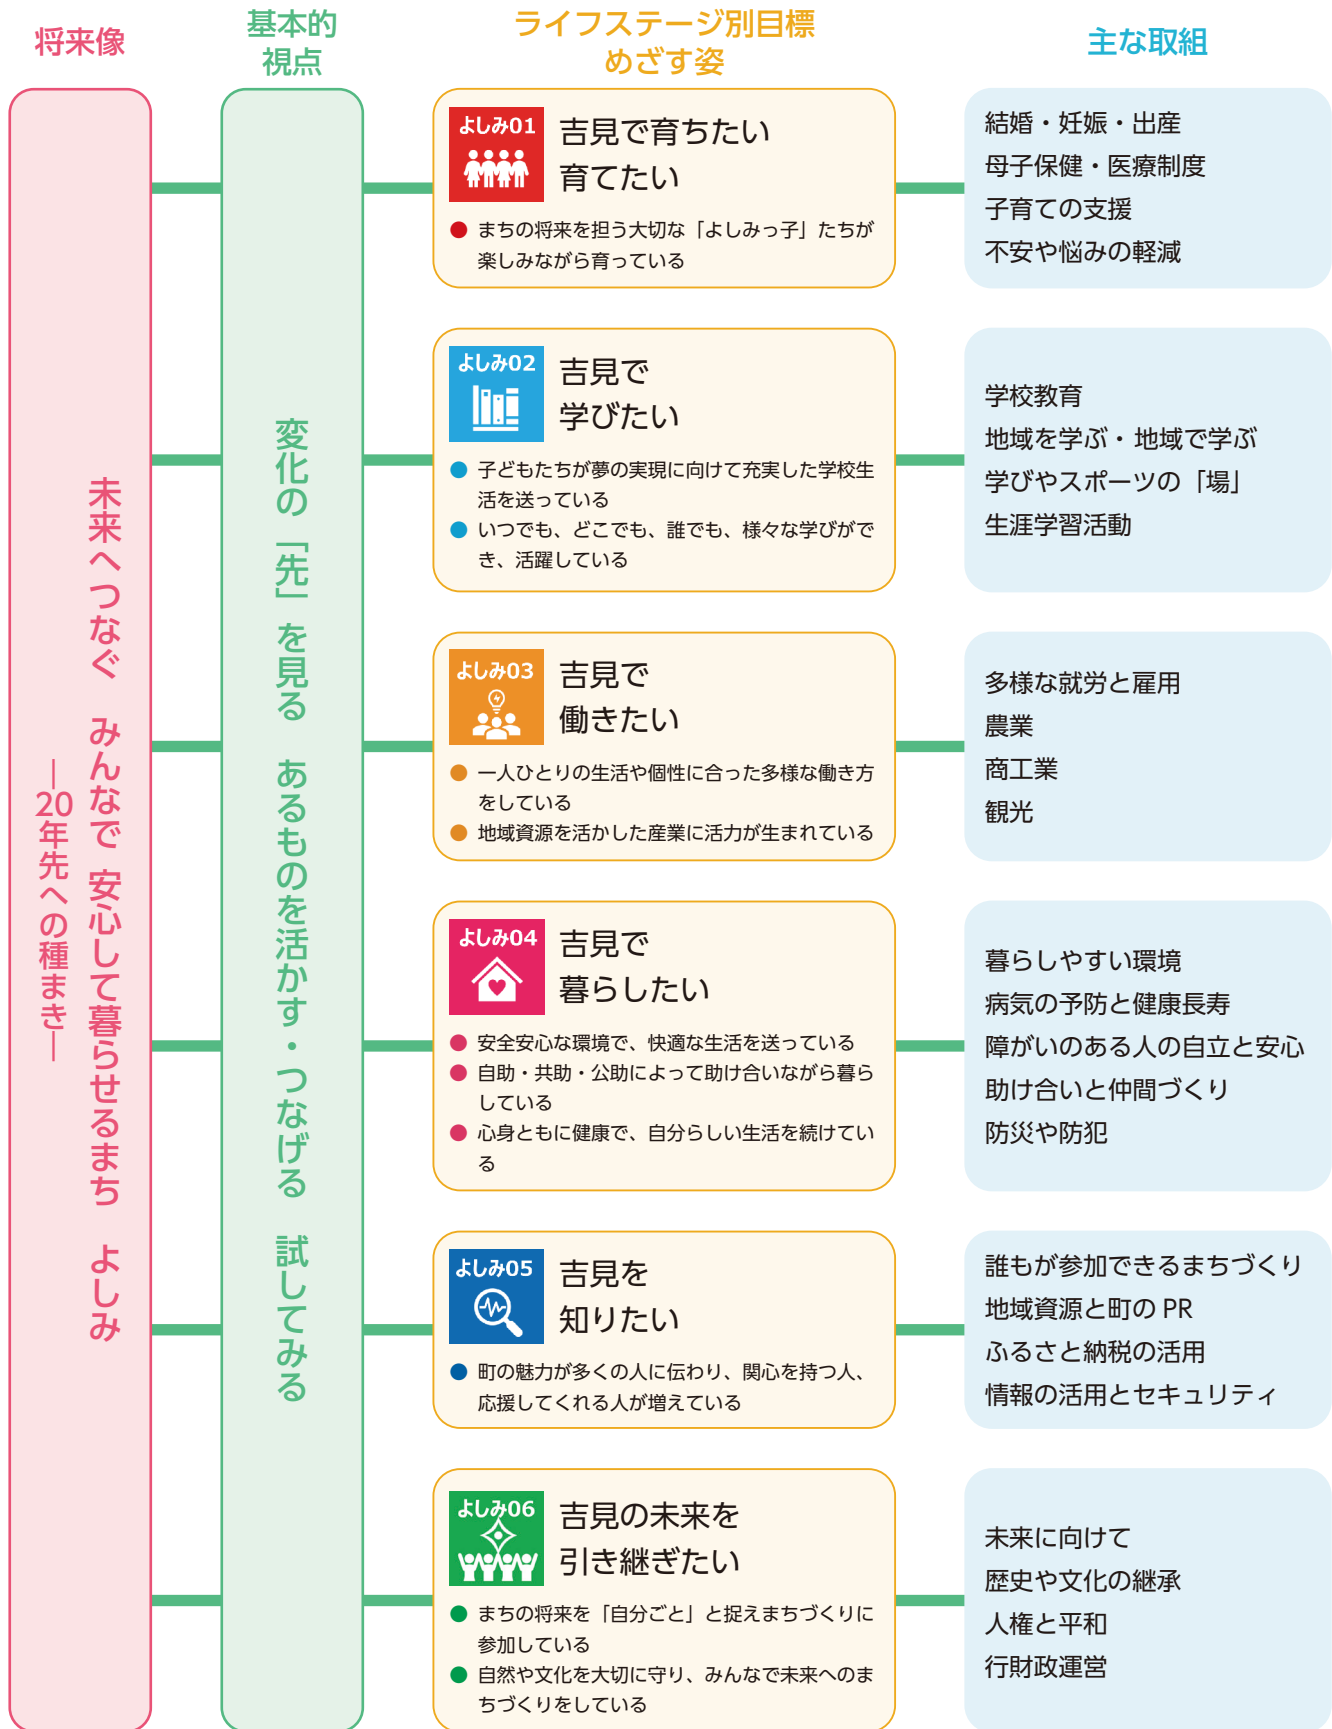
将来像

基本的視点

ライフステージ別目標
めざす姿

主な取組

未来へつなぐ　みんなで 安心して暮らせるまち　よしみ
―20年先への種まき―

変化の「先」を見る　あるものを活かす・つなげる　試してみる

よしみ01
吉見で育ちたい
育てたい
● まちの将来を担う大切な「よしみっ子」たちが楽しみながら育っている

結婚・妊娠・出産
母子保健・医療制度
子育ての支援
不安や悩みの軽減

よしみ02
吉見で
学びたい
● 子どもたちが夢の実現に向けて充実した学校生活を送っている
● いつでも、どこでも、誰でも、様々な学びができ、活躍している

学校教育
地域を学ぶ・地域で学ぶ
学びやスポーツの「場」
生涯学習活動

よしみ03
吉見で
働きたい
● 一人ひとりの生活や個性に合った多様な働き方をしている
● 地域資源を活かした産業に活力が生まれている

多様な就労と雇用
農業
商工業
観光

よしみ04
吉見で
暮らしたい
● 安全安心な環境で、快適な生活を送っている
● 自助・共助・公助によって助け合いながら暮らしている
● 心身ともに健康で、自分らしい生活を続けている

暮らしやすい環境
病気の予防と健康長寿
障がいのある人の自立と安心
助け合いと仲間づくり
防災や防犯

よしみ05
吉見を
知りたい
● 町の魅力が多くの人に伝わり、関心を持つ人、応援してくれる人が増えている

誰もが参加できるまちづくり
地域資源と町の PR
ふるさと納税の活用
情報の活用とセキュリティ

よしみ06
吉見の未来を
引き継ぎたい
● まちの将来を「自分ごと」と捉えまちづくりに参加している
● 自然や文化を大切に守り、みんなで未来へのまちづくりをしている

未来に向けて
歴史や文化の継承
人権と平和
行財政運営